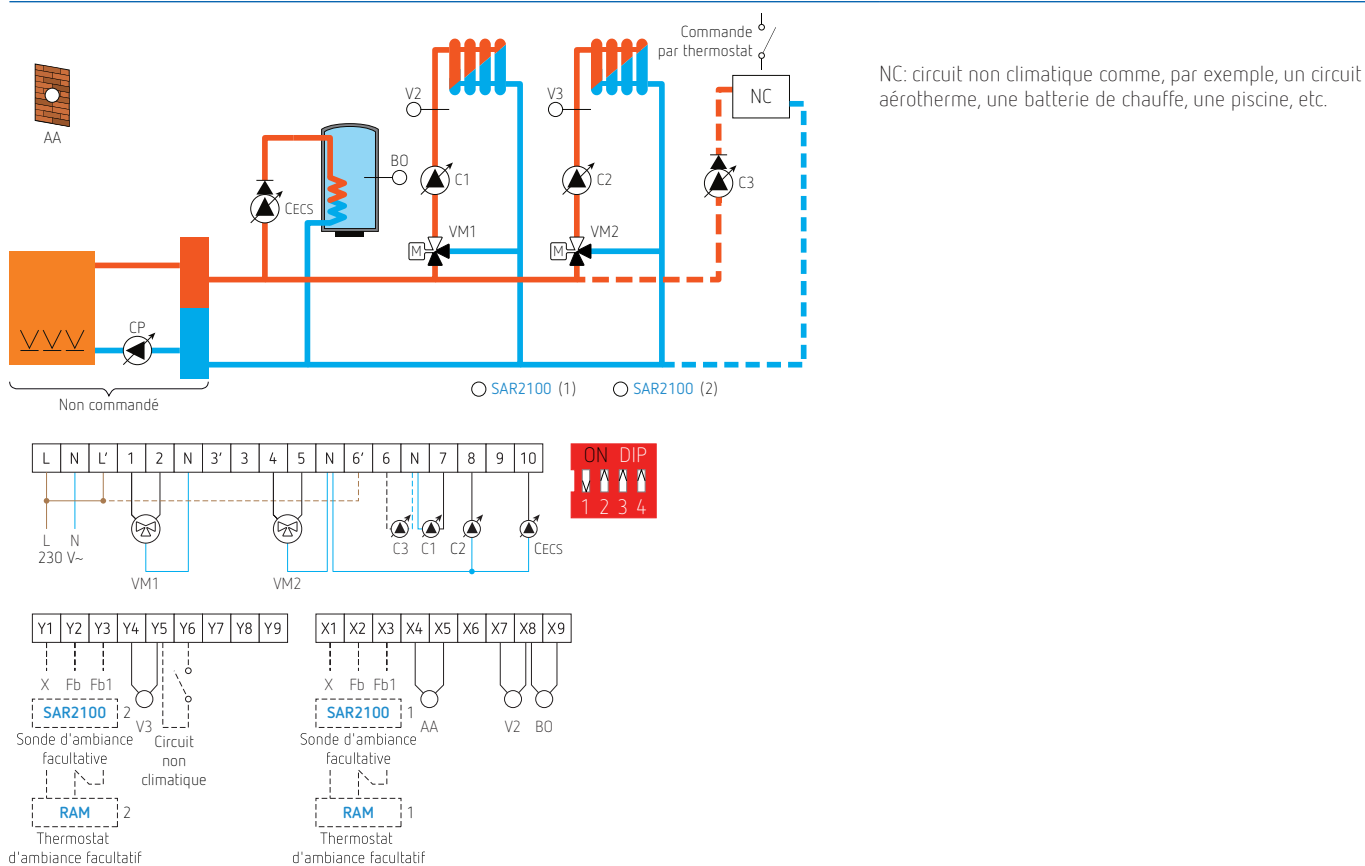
AA

Commande par thermostat

NC

V2

V3

BO

C1

C2

C3

CECS

VM1

VM2

CP

Non commandé

SAR2100 (1)

SAR2100 (2)

NC: circuit non climatique comme, par exemple, un circuit aérotherme, une batterie de chauffe, une piscine, etc.

| L | N | L' | 1 | 2 | N | 3' | 3 | 4 | 5 | N | 6' | 6 | N | 7 | 8 | 9 | 10 |
|---|---|---|---|---|---|---|---|---|---|---|---|---|---|---|---|---|---|

ON DIP
1 2 3 4

L N
230 V~

VM1

VM2

C3 C1 C2 CECS

| Y1 | Y2 | Y3 | Y4 | Y5 | Y6 | Y7 | Y8 | Y9 |
|---|---|---|---|---|---|---|---|---|

X Fb Fb1

SAR2100 2

Sonde d'ambiance facultative

V3

Circuit non climatique

RAM 2

Thermostat d'ambiance facultatif

| X1 | X2 | X3 | X4 | X5 | X6 | X7 | X8 | X9 |
|---|---|---|---|---|---|---|---|---|

X Fb Fb1

SAR2100 1

Sonde d'ambiance facultative

AA

V2 BO

RAM 1

Thermostat d'ambiance facultatif